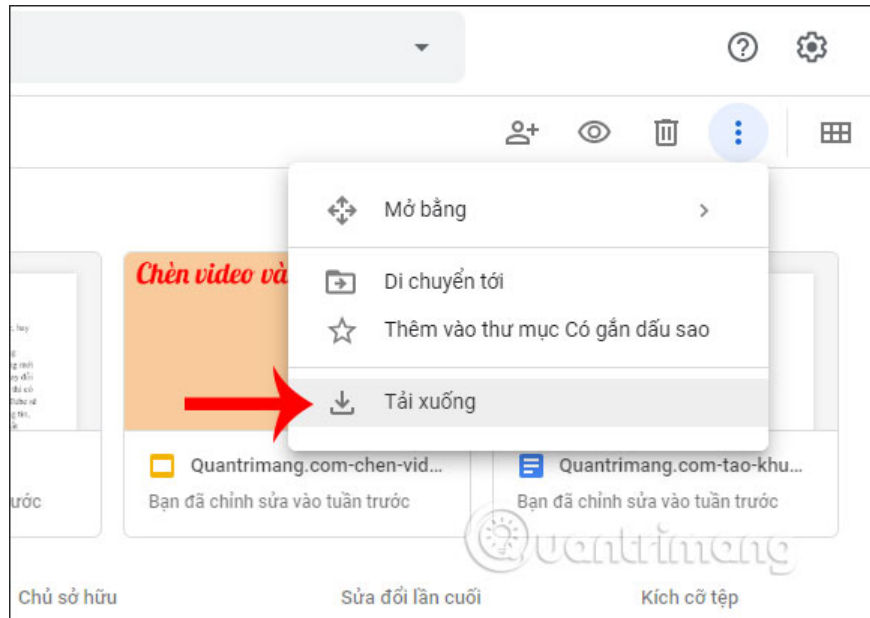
Mở bằng

Di chuyển tới

Thêm vào thư mục Có gắn dấu sao

Tải xuống

Chèn video và

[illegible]

Quantrimang.com-chen-vid...

Bạn đã chỉnh sửa vào tuần trước

Quantrimang.com-tao-khu...

Bạn đã chỉnh sửa vào tuần trước

ước

Quantrimang

Chủ sở hữu

Sửa đổi lần cuối

Kích cỡ tệp